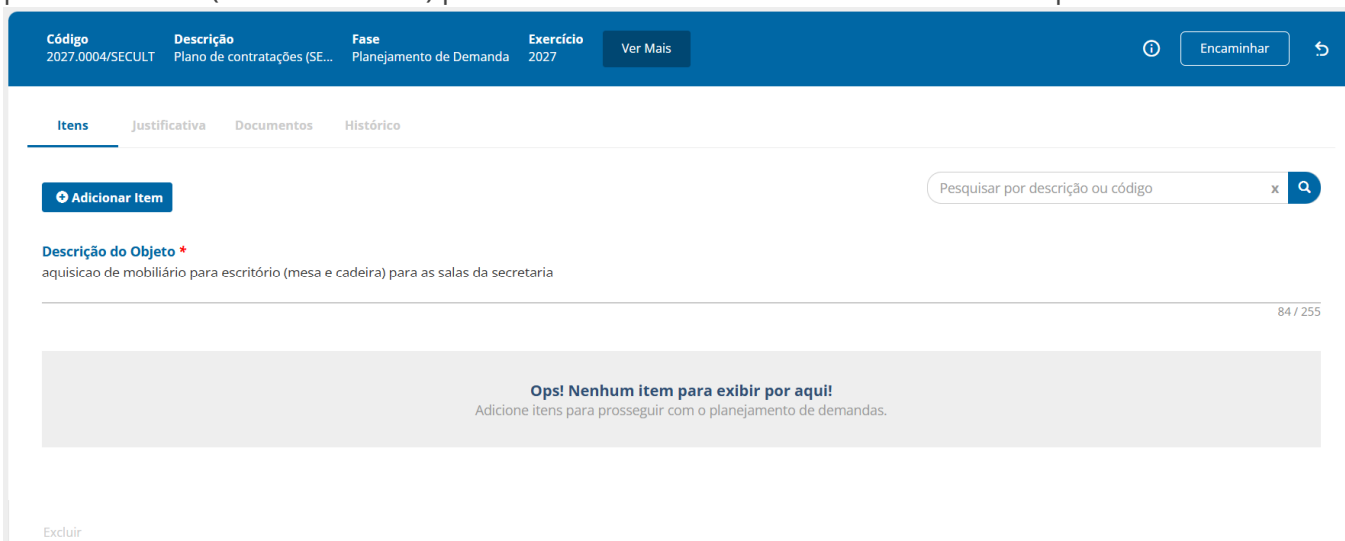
Código
2027.0004/SECULT

Descrição
Plano de contratações (SE...

Fase
Planejamento de Demanda

Exercício
2027

Ver Mais

Encaminhar

Itens Justificativa Documentos Histórico

Adicionar Item

Pesquisar por descrição ou código

Descrição do Objeto *
aquisicao de mobiliário para escritório (mesa e cadeira) para as salas da secretaria

84 / 255

Ops! Nenhum item para exibir por aqui!
Adicione itens para prosseguir com o planejamento de demandas.

Excluir